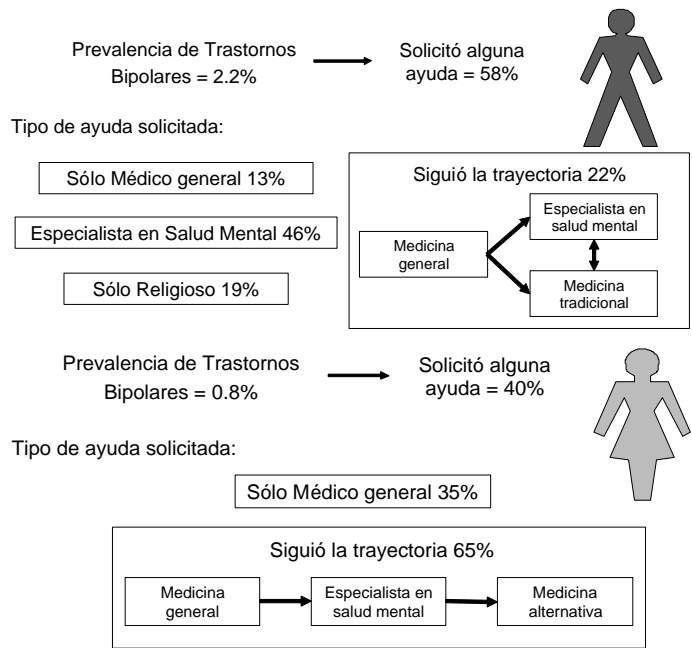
Prevalencia de Trastornos Bipolares = 2.2%

Solicitó alguna ayuda = 58%

Tipo de ayuda solicitada:

Sólo Médico general 13%

Especialista en Salud Mental 46%

Sólo Religioso 19%

Siguió la trayectoria 22%

Medicina general

Especialista en salud mental

Medicina tradicional

Prevalencia de Trastornos Bipolares = 0.8%

Solicitó alguna ayuda = 40%

Tipo de ayuda solicitada:

Sólo Médico general 35%

Siguió la trayectoria 65%

Medicina general

Especialista en salud mental

Medicina alternativa